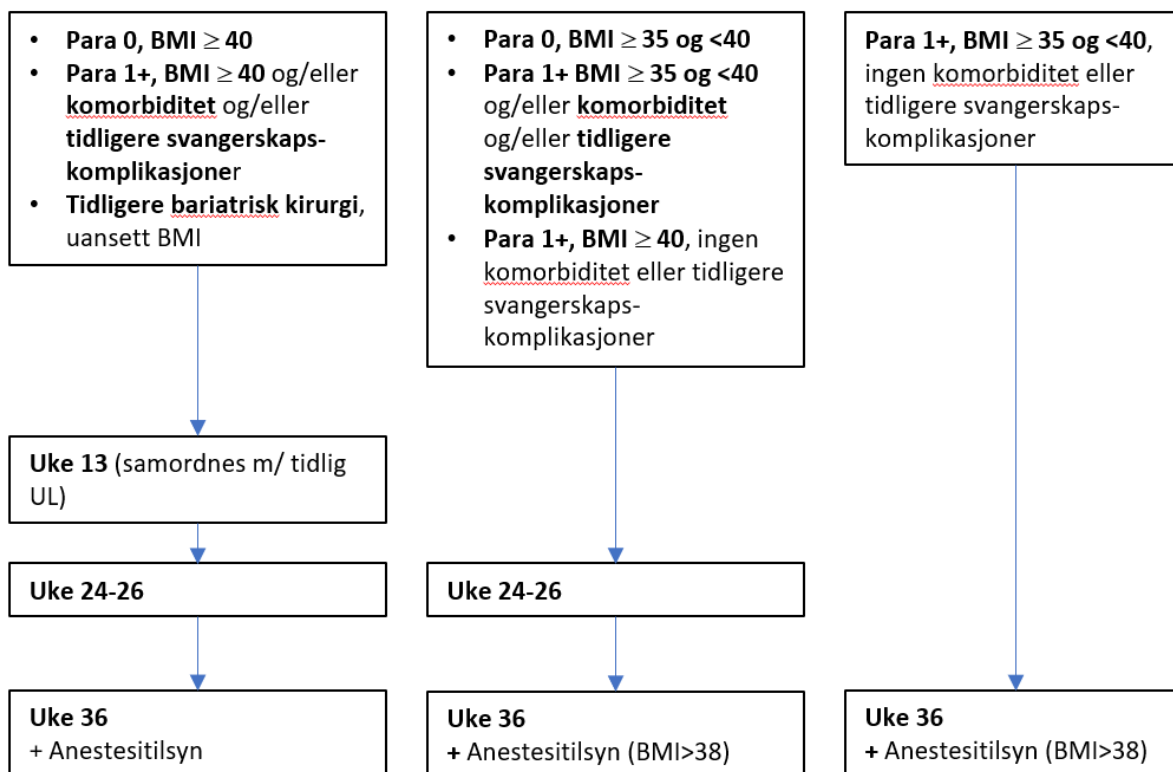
- Para 0, BMI $\geq$ 40
- Para 1+, BMI $\geq$ 40 og/eller komorbiditet og/eller tidligere svangerskapskomplikasjoner
- Tidligere bariatrisk kirurgi, uansett BMI

Uke 13 (samordnes m/ tidlig UL)

Uke 24-26

Uke 36
+ Anestesitilsyn

- Para 0, BMI $\geq$ 35 og <40
- Para 1+ BMI $\geq$ 35 og <40 og/eller komorbiditet og/eller tidligere svangerskapskomplikasjoner
- Para 1+, BMI $\geq$ 40, ingen komorbiditet eller tidligere svangerskapskomplikasjoner

Uke 24-26

Uke 36
+ Anestesitilsyn (BMI>38)

Para 1+, BMI $\geq$ 35 og <40, ingen komorbiditet eller tidligere svangerskapskomplikasjoner

Uke 36
+ Anestesitilsyn (BMI>38)